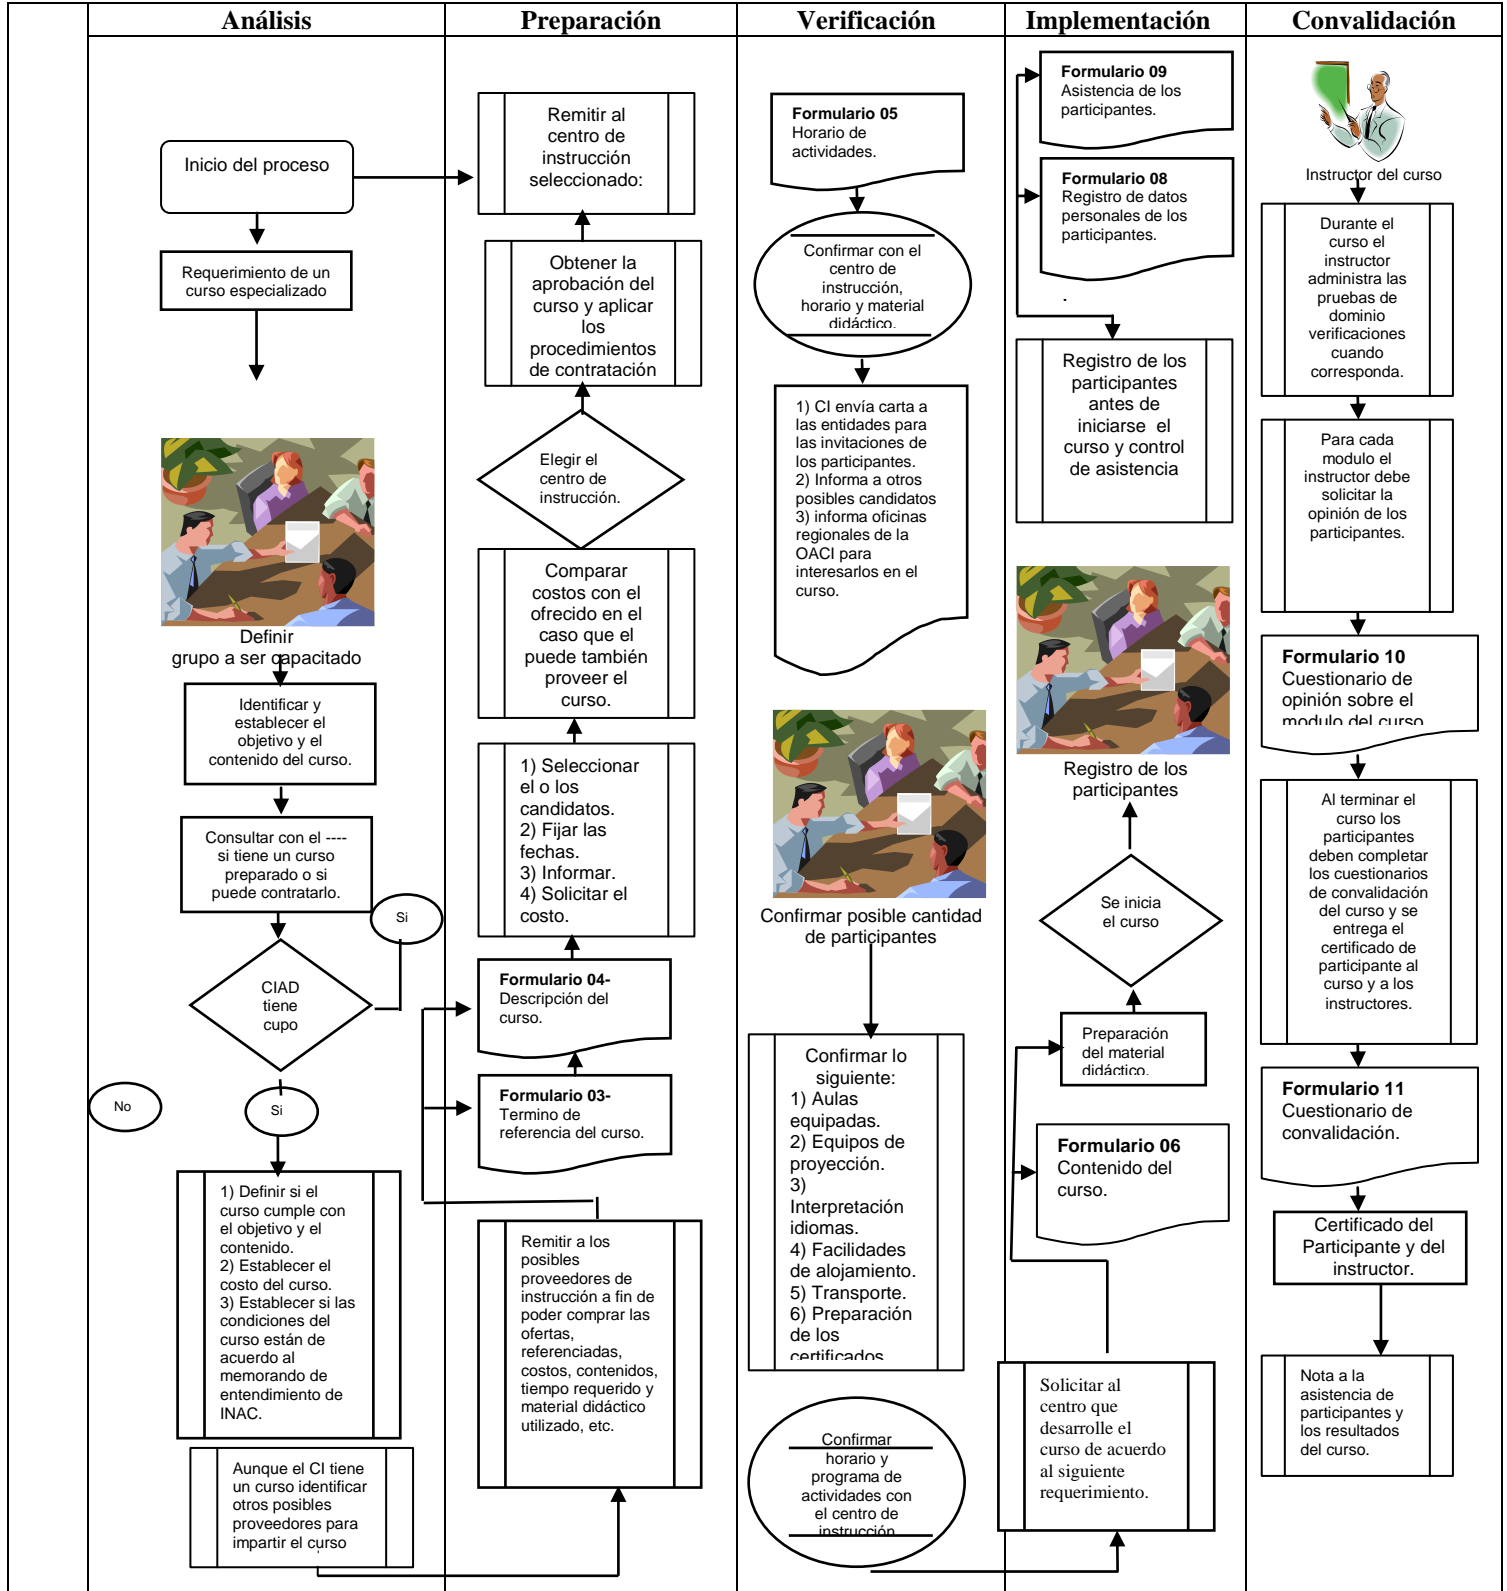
| Análisis | Preparación | Verificación | Implementación | Convalidación |
|---|---|---|---|---|

Inicio del proceso

Requerimiento de un curso especializado

Definir grupo a ser capacitado

Identificar y establecer el objetivo y el contenido del curso.

Consultar con el ---- si tiene un curso preparado o si puede contratarlo.

Si

CIAD tiene cupo

No

Si

1) Definir si el curso cumple con el objetivo y el contenido.
2) Establecer el costo del curso.
3) Establecer si las condiciones del curso están de acuerdo al memorando de entendimiento de INAC.

Aunque el CI tiene un curso identificar otros posibles proveedores para impartir el curso

Remitir al centro de instrucción seleccionado:

Obtener la aprobación del curso y aplicar los procedimientos de contratación

Elegir el centro de instrucción.

Comparar costos con el ofrecido en el caso que el puede también proveer el curso.

1) Seleccionar el o los candidatos.
2) Fijar las fechas.
3) Informar.
4) Solicitar el costo.

Formulario 04- Descripción del curso.

Formulario 03- Termino de referencia del curso.

Remitir a los posibles proveedores de instrucción a fin de poder comprar las ofertas, referenciadas, costos, contenidos, tiempo requerido y material didáctico utilizado, etc.

Formulario 05
Horario de actividades.

Confirmar con el centro de instrucción, horario y material didáctico.

1) CI envía carta a las entidades para las invitaciones de los participantes.
2) Informa a otros posibles candidatos
3) informa oficinas regionales de la OACI para interesarlos en el curso.

Confirmar posible cantidad de participantes

Confirmar lo siguiente:
1) Aulas equipadas.
2) Equipos de proyección.
3) Interpretación idiomas.
4) Facilidades de alojamiento.
5) Transporte.
6) Preparación de los certificados.

Confirmar horario y programa de actividades con el centro de instrucción.

Formulario 09
Asistencia de los participantes.

Formulario 08
Registro de datos personales de los participantes.

Registro de los participantes antes de iniciarse el curso y control de asistencia

Registro de los participantes

Se inicia el curso

Preparación del material didáctico.

Formulario 06
Contenido del curso.

Solicitar al centro que desarrolle el curso de acuerdo al siguiente requerimiento.

Instructor del curso

Durante el curso el instructor administra las pruebas de dominio verificaciones cuando corresponda.

Para cada modulo el instructor debe solicitar la opinión de los participantes.

Formulario 10
Cuestionario de opinión sobre el modulo del curso.

Al terminar el curso los participantes deben completar los cuestionarios de convalidación del curso y se entrega el certificado de participante al curso y a los instructores.

Formulario 11
Cuestionario de convalidación.

Certificado del Participante y del instructor.

Nota a la asistencia de participantes y los resultados del curso.